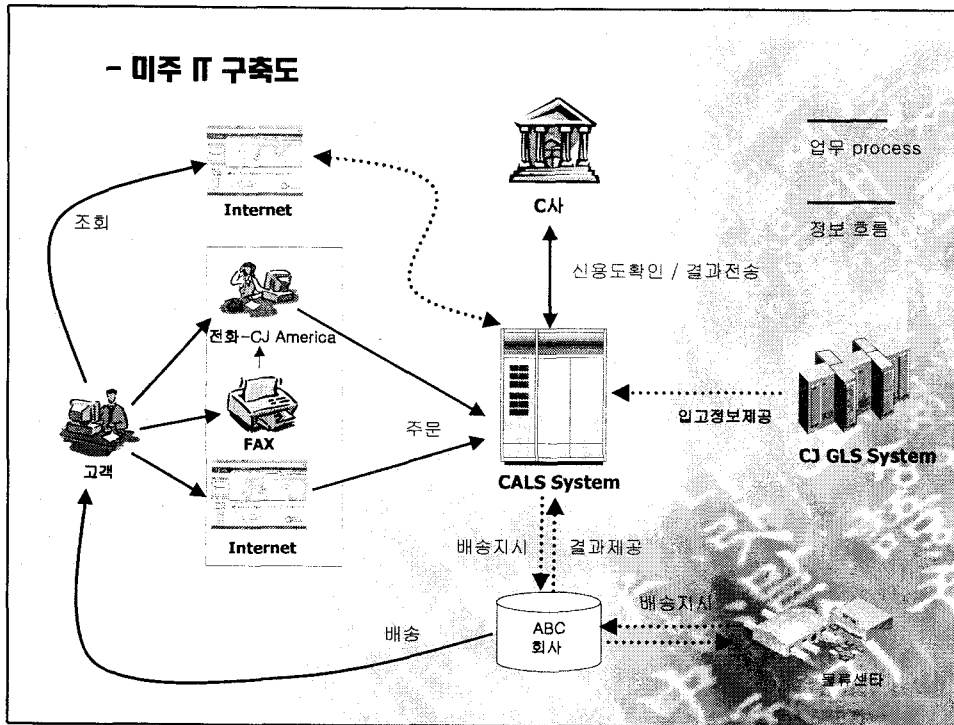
- 미주 IT 구축도

업무 process

정보 흐름

Internet

C사

조회

신용도확인 / 결과전송

전화-CJ America

FAX

주문

입고정보제공

고객

Internet

CALS System

CJ GLS System

배송지시

결과제공

배송지시

배송

ABC 회사

물류센타